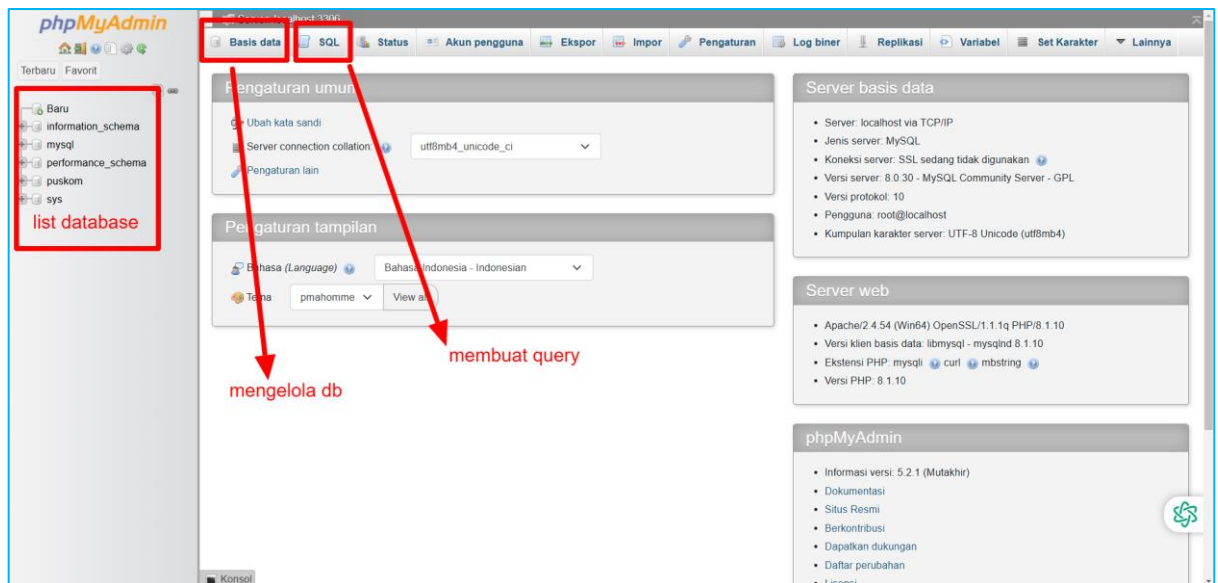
phpMyAdmin

Terbaru Favorit

Baru
information_schema
mysql
performance_schema
puskom
sys

list database

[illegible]alhost:3306

Basis data SQL Status Akun pengguna Ekspor Impor Pengaturan Log biner Replikasi Variabel Set Karakter Lainnya

Pengaturan umum

Ubah kata sandi
Server connection collation: utf8mb4_unicode_ci
Pengaturan lain

Pengaturan tampilan

Bahasa (Language) Bahasa Indonesia - Indonesian
Tema pmahomme View all

mengelola db

membuat query

Server basis data

- Server: localhost via TCP/IP
- Jenis server: MySQL
- Koneksi server: SSL sedang tidak digunakan
- Versi server: 8.0.30 - MySQL Community Server - GPL
- Versi protokol: 10
- Pengguna: root@localhost
- Kumpulan karakter server: UTF-8 Unicode (utf8mb4)

Server web

- Apache/2.4.54 (Win64) OpenSSL/1.1.1q PHP/8.1.10
- Versi klien basis data: libmysql - mysqlnd 8.1.10
- Ekstensi PHP: mysqli curl mbstring
- Versi PHP: 8.1.10

phpMyAdmin

- Informasi versi: 5.2.1 (Mutakhir)
- Dokumentasi
- Situs Resmi
- Berkontribusi
- Dapatkan dukungan
- Daftar perubahan
- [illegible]

Konsol